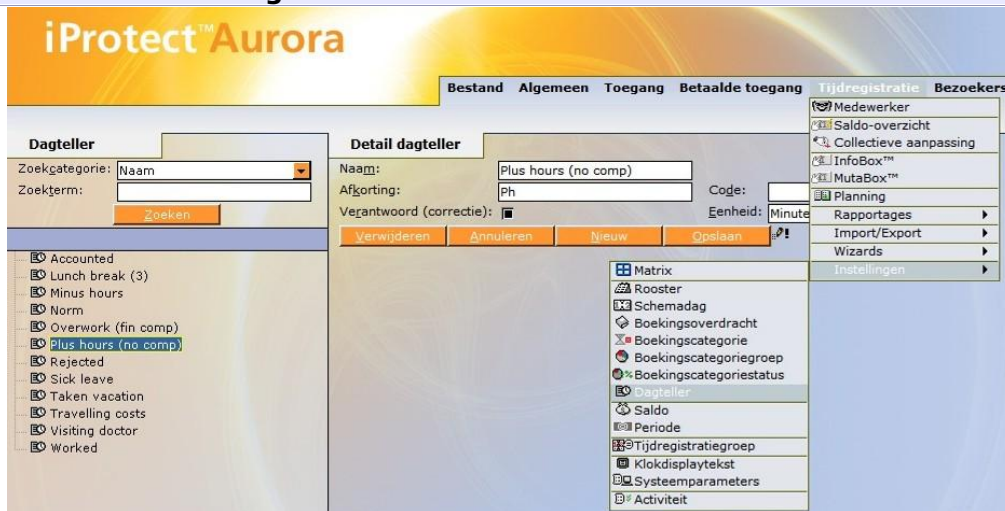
iProtect™Aurora

Bestand Algemeen Toegang Betaalde toegang Tijdregistratie Bezoekers

Medewerker
Saldo-overzicht
Collectieve aanpassing
InfoBox™
MutaBox™
Planning
Rapportages
Import/Export
Wizards
Instellingen

Dagteller
Zoekcategorie: Naam
Zoekterm:
Zoeken

Accounted
Lunch break (3)
Minus hours
Norm
Overwork (fin comp)
Plus hours (no comp)
Rejected
Sick leave
Taken vacation
Travelling costs
Visiting doctor
Worked

Detail dagteller
Naam: Plus hours (no comp)
Afkorting: Ph
Code:
Verantwoord (correctie):
Eenheid: Minute
Verwijderen Annuleren Nieuw Opslaan

Matrix
Rooster
Schemadag
Boekingsoverdracht
Boekingscategorie
Boekingscategoriegroep
Boekingscategoriestatus
Dagteller
Saldo
Periode
Tijdregistratiegroep
Klokdisplaytekst
Systeemparameters
Activiteit